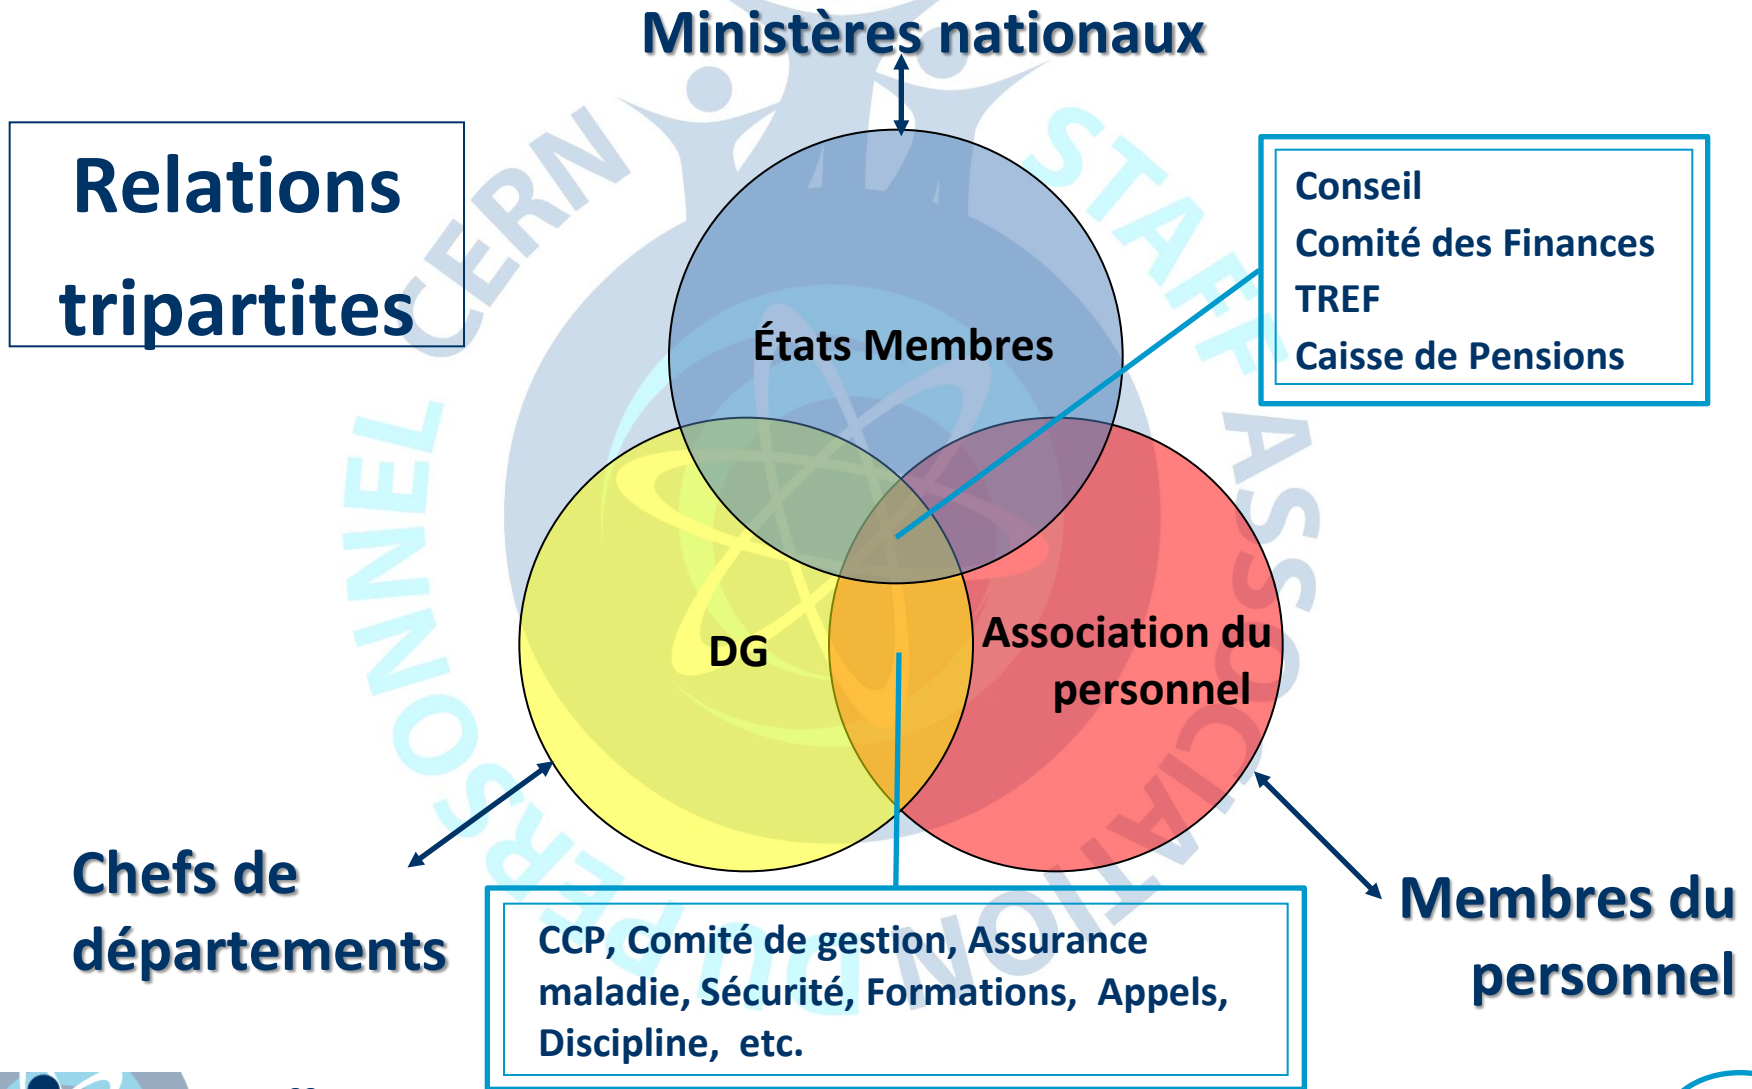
Ministères nationaux

Relations tripartites

Conseil
Comité des Finances
TREF
Caisse de Pensions

États Membres

DG

Association du personnel

Chefs de départements

CCP, Comité de gestion, Assurance maladie, Sécurité, Formations, Appels, Discipline, etc.

Membres du personnel

STAFF ASSOCIATION DU PERSONNEL CERN